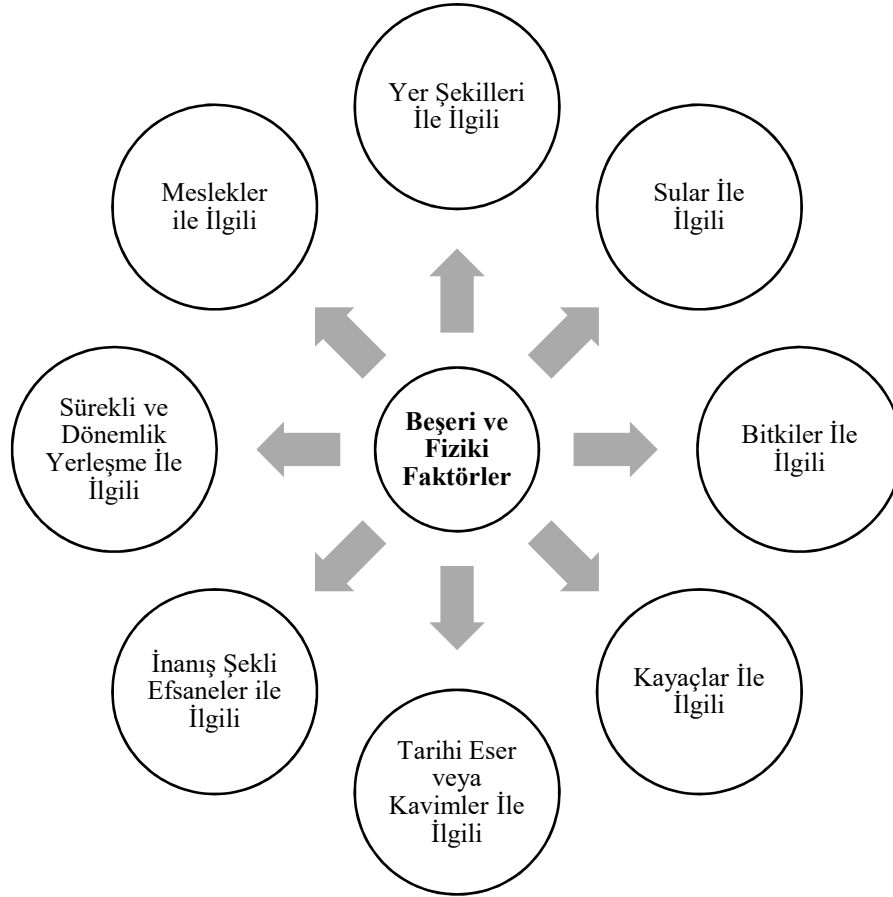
Beşeri ve Fiziki Faktörler

Yer Şekilleri İle İlgili

Sular İle İlgili

Bitkiler İle İlgili

Kayaçlar İle İlgili

Tarihi Eser veya Kavimler İle İlgili

İnanış Şekli Efsaneler ile İlgili

Sürekli ve Dönemlik Yerleşme İle İlgili

Meslekler ile İlgili